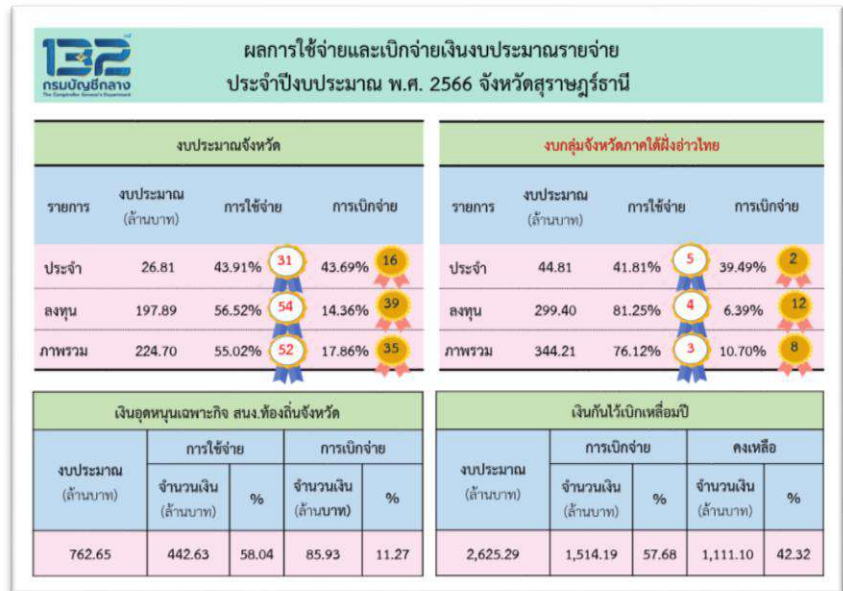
132
กรมบัญชีกลาง
The Comptroller General's Department

ผลการใช้จ่ายและเบิกจ่ายเงินงบประมาณรายจ่าย
ประจำปีงบประมาณ พ.ศ. 2566 จังหวัดสุราษฎร์ธานี

งบประมาณจังหวัด

| รายการ | งบประมาณ (ล้านบาท) | การใช้จ่าย | | การเบิกจ่าย | |
|---|---|---|---|---|---|
| ประจำ | 26.81 | 43.91% | 31 | 43.69% | 16 |
| ลงทุน | 197.89 | 56.52% | 54 | 14.36% | 39 |
| ภาพรวม | 224.70 | 55.02% | 52 | 17.86% | 35 |

งบกลุ่มจังหวัดภาคใต้ฝั่งอ่าวไทย

| รายการ | งบประมาณ (ล้านบาท) | การใช้จ่าย | | การเบิกจ่าย | |
|---|---|---|---|---|---|
| ประจำ | 44.81 | 41.81% | 5 | 39.49% | 2 |
| ลงทุน | 299.40 | 81.25% | 4 | 6.39% | 12 |
| ภาพรวม | 344.21 | 76.12% | 3 | 10.70% | 8 |

เงินอุดหนุนเฉพาะกิจ สนง.ท้องถิ่นจังหวัด

| งบประมาณ (ล้านบาท) | การใช้จ่าย จำนวนเงิน (ล้านบาท) | การใช้จ่าย % | การเบิกจ่าย จำนวนเงิน (ล้านบาท) | การเบิกจ่าย % |
|---|---|---|---|---|
| 762.65 | 442.63 | 58.04 | 85.93 | 11.27 |

เงินกันไว้เบิกเหลื่อมปี

| งบประมาณ (ล้านบาท) | การเบิกจ่าย จำนวนเงิน (ล้านบาท) | การเบิกจ่าย % | คงเหลือ จำนวนเงิน (ล้านบาท) | คงเหลือ % |
|---|---|---|---|---|
| 2,625.29 | 1,514.19 | 57.68 | 1,111.10 | 42.32 |